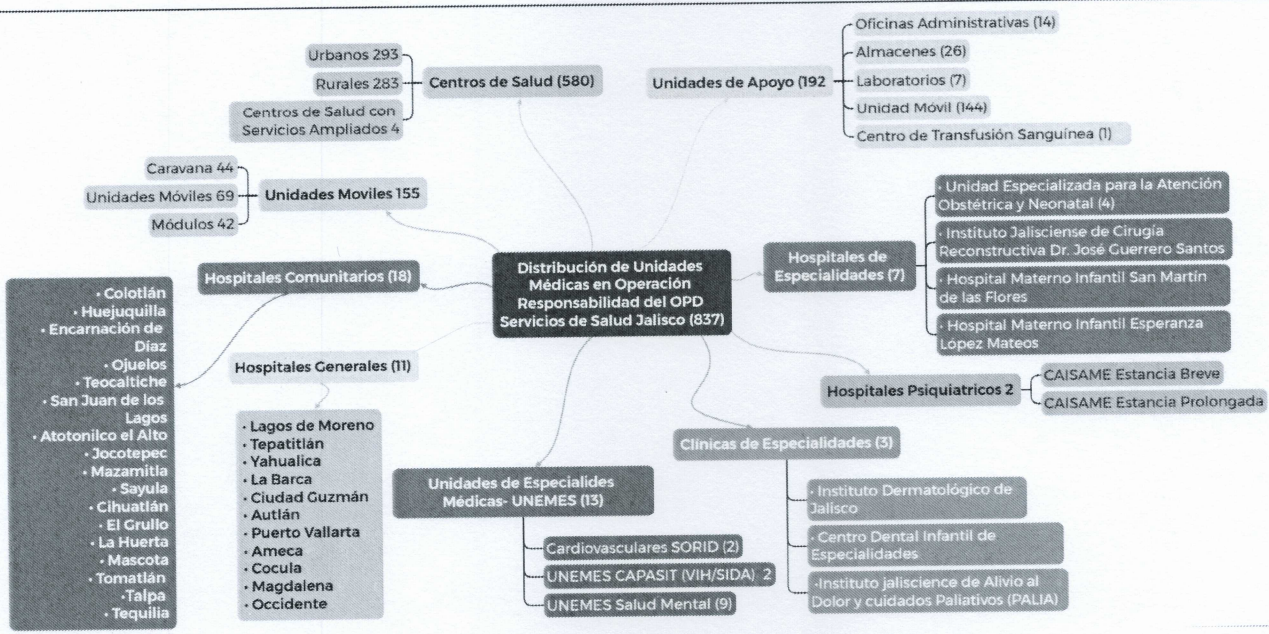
Distribución de Unidades Médicas en Operación Responsabilidad del OPD Servicios de Salud Jalisco (837)

Centros de Salud (580)
Urbanos 293
Rurales 283
Centros de Salud con Servicios Ampliados 4

Unidades de Apoyo (192
Oficinas Administrativas (14)
Almacenes (26)
Laboratorios (7)
Unidad Móvil (144)
Centro de Transfusión Sanguínea (1)

Unidades Moviles 155
Caravana 44
Unidades Móviles 69
Módulos 42

Hospitales de Especialidades (7)
· Unidad Especializada para la Atención Obstétrica y Neonatal (4)
· Instituto Jalisciense de Cirugía Reconstructiva Dr. José Guerrero Santos
· Hospital Materno Infantil San Martín de las Flores
· Hospital Materno Infantil Esperanza López Mateos

Hospitales Comunitarios (18)
· Colotlán
· Huejuquilla
· Encarnación de Díaz
· Ojuelos
· Teocaltiche
· San Juan de los Lagos
· Atotonilco el Alto
· Jocotepec
· Mazamitla
· Sayula
· Cihuatlán
· El Grullo
· La Huerta
· Mascota
· Tomatlán
·Talpa
· Tequilia

Hospitales Generales (11)
· Lagos de Moreno
· Tepatitlán
· Yahualica
· La Barca
· Ciudad Guzmán
· Autlán
· Puerto Vallarta
· Ameca
· Cocula
· Magdalena
· Occidente

Hospitales Psiquiatricos 2
CAISAME Estancia Breve
CAISAME Estancia Prolongada

Clínicas de Especialidades (3)
· Instituto Dermatológico de Jalisco
· Centro Dental Infantil de Especialidades
·Instituto jaliscience de Alivio al Dolor y cuidados Paliativos (PALIA)

Unidades de Especialides Médicas- UNEMES (13)
Cardiovasculares SORID (2)
UNEMES CAPASIT (VIH/SIDA) 2
UNEMES Salud Mental (9)